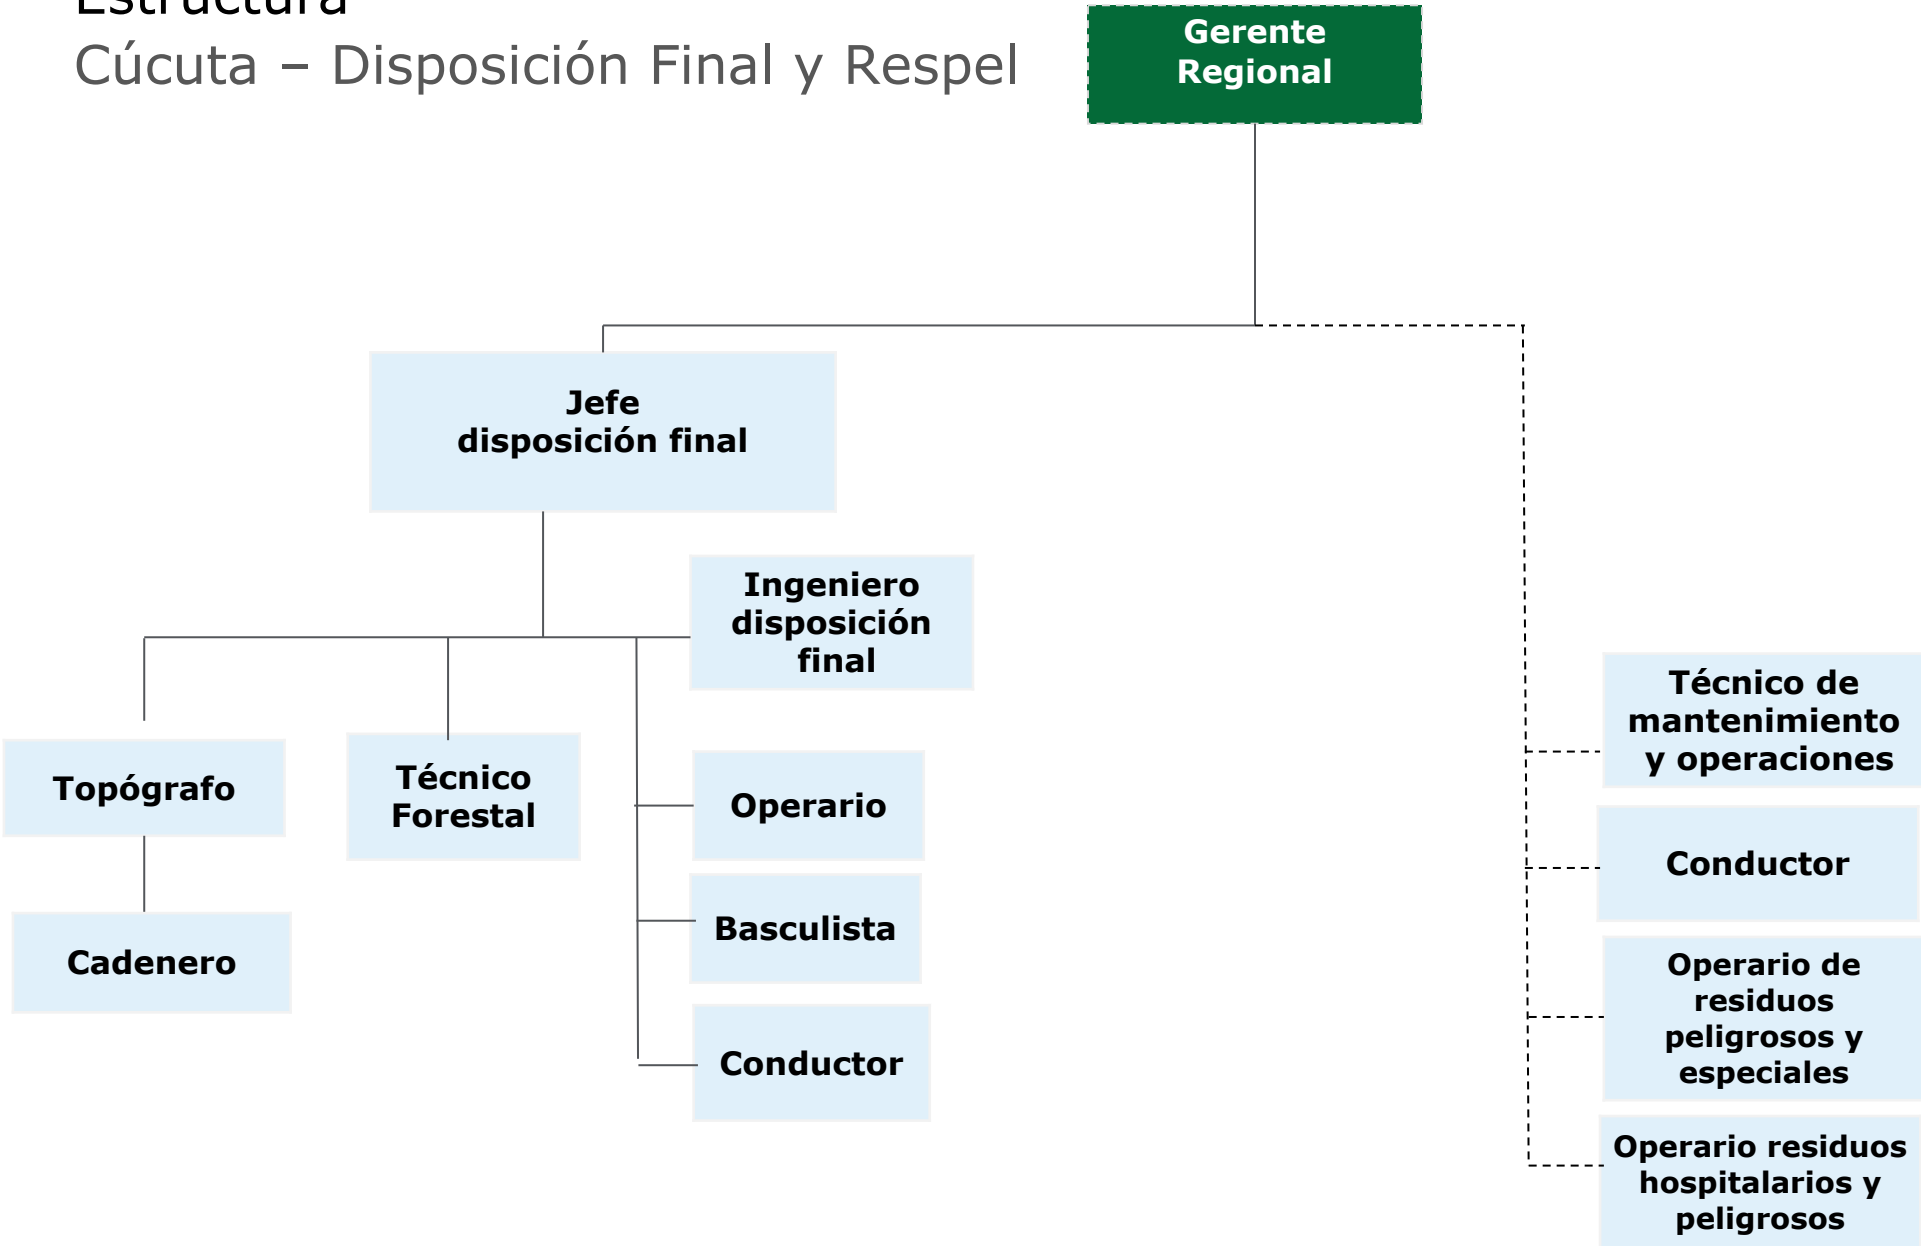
Estructura
Cúcuta – Disposición Final y Respel

Gerente Regional

Jefe disposición final

Ingeniero disposición final

Topógrafo

Cadenero

Técnico Forestal

Operario

Basculista

Conductor

Técnico de mantenimiento y operaciones

Conductor

Operario de residuos peligrosos y especiales

Operario residuos hospitalarios y peligrosos